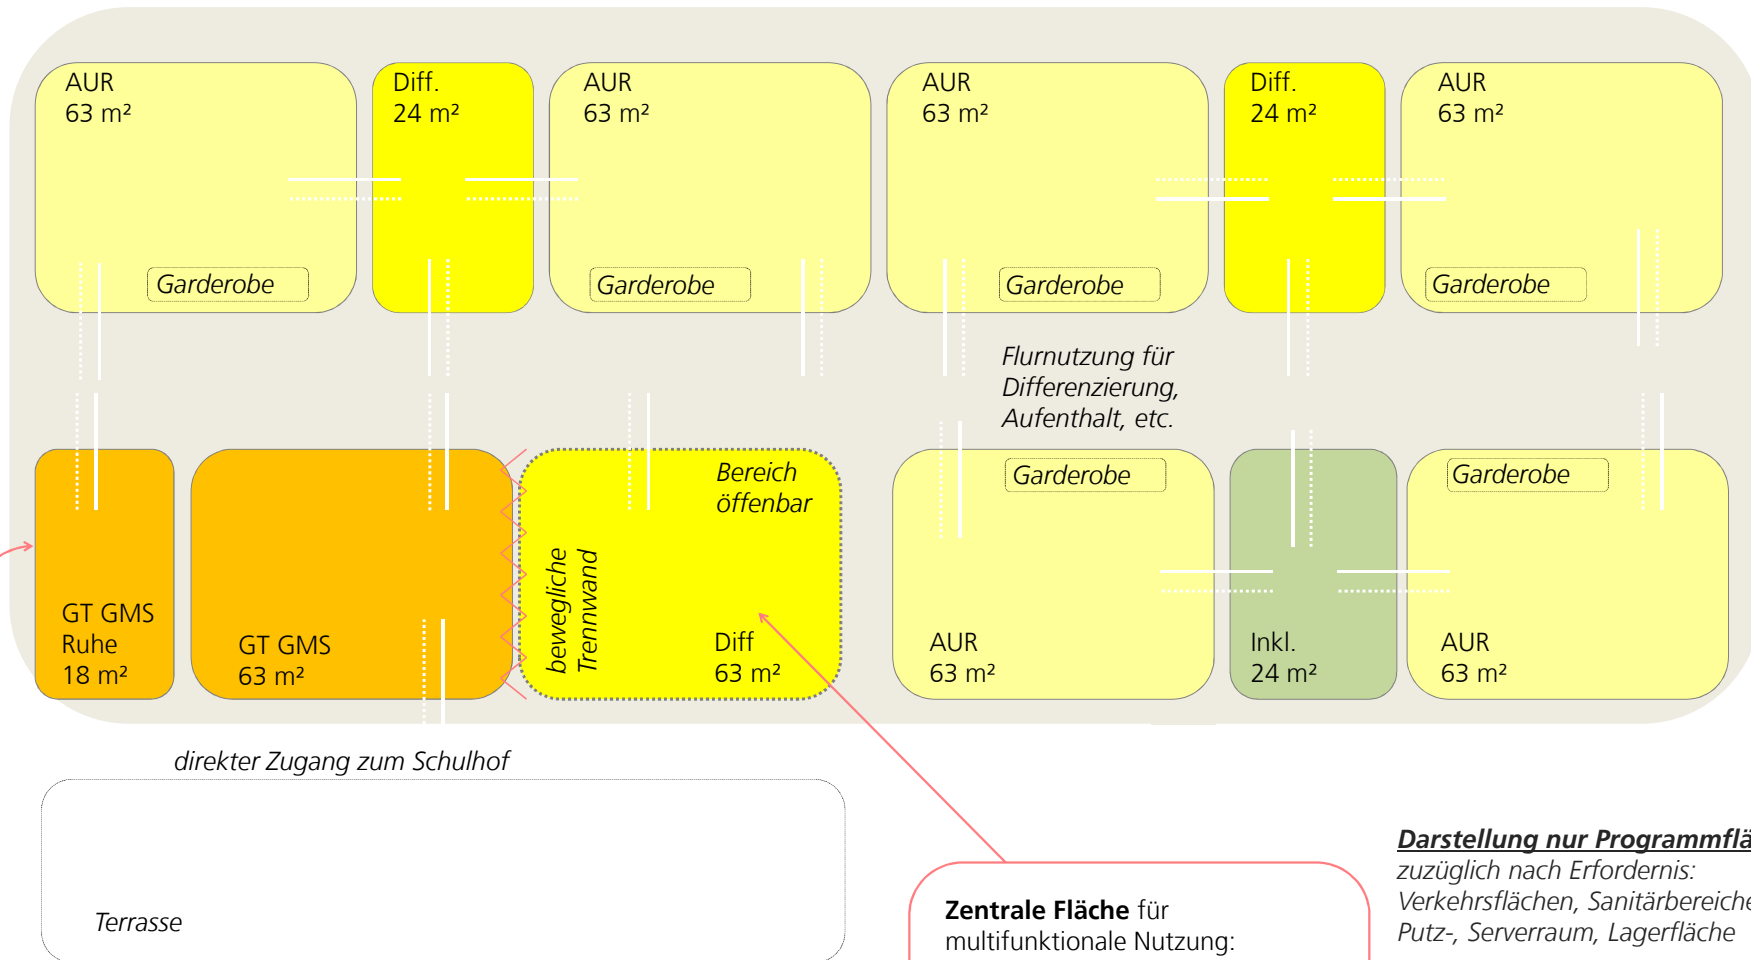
AUR
63 m²

Diff.
24 m²

AUR
63 m²

AUR
63 m²

Diff.
24 m²

AUR
63 m²

Garderobe

Garderobe

Garderobe

Garderobe

Flurnutzung für Differenzierung, Aufenthalt, etc.

Bereich öffenbar

bewegliche Trennwand

Garderobe

Garderobe

GT GMS
Ruhe
18 m²

GT GMS
63 m²

Diff
63 m²

AUR
63 m²

Inkl.
24 m²

AUR
63 m²

direkter Zugang zum Schulhof

Terrasse

**Zentrale Fläche** für multifunktionale Nutzung:

Darstellung nur Programmflä
zuzüglich nach Erfordernis:
Verkehrsflächen, Sanitärbereiche
Putz-, Serverraum, Lagerfläche